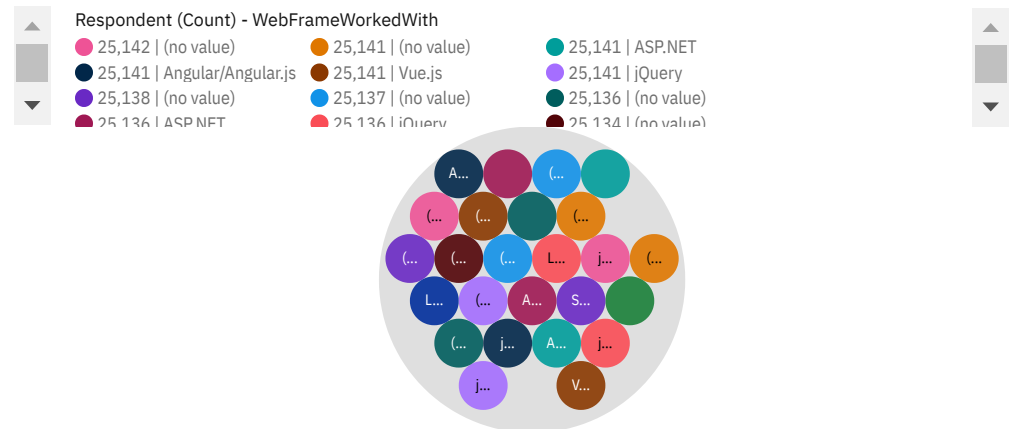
Respondent (Count) - WebFrameWorkedWith

25,142 | (no value)
25,141 | (no value)
25,141 | ASP.NET
25,141 | Angular/Angular.js
25,141 | Vue.js
25,141 | jQuery
25,138 | (no value)
25,137 | (no value)
25,136 | (no value)
25,136 | ASP.NET
25,136 | jQuery
25,134 | (no value)

A...
(...
(...
(...
(...
(...
(...
L...
j...
(...
L...
(...
A...
S...
(...
j...
A...
j...
j...
V...